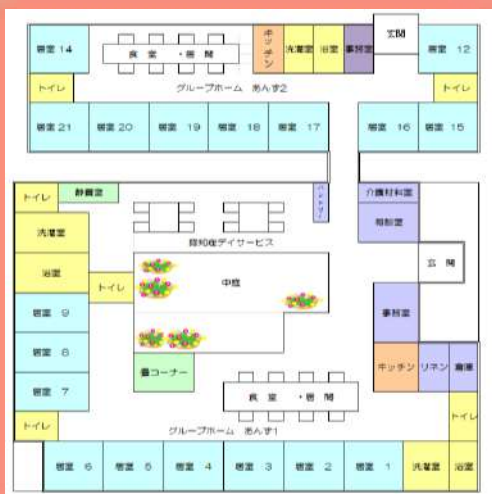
居室 14
食堂・居間
キッチン
洗濯室
浴室
事務室
玄関
居室 12
トイレ
グループホーム あんず2
トイレ
居室 21
居室 20
居室 19
居室 18
居室 17
居室 16
居室 15
トイレ
静養室
パントリー
介護材料室
相談室
洗濯室
認知症デイサービス
玄関
浴室
トイレ
中庭
居室 9
事務室
居室 8
キッチン
リネン
倉庫
畳コーナー
居室 7
食堂・居間
トイレ
トイレ
グループホーム あんず1
居室 6
居室 5
居室 4
居室 3
居室 2
居室 1
洗濯室
浴室